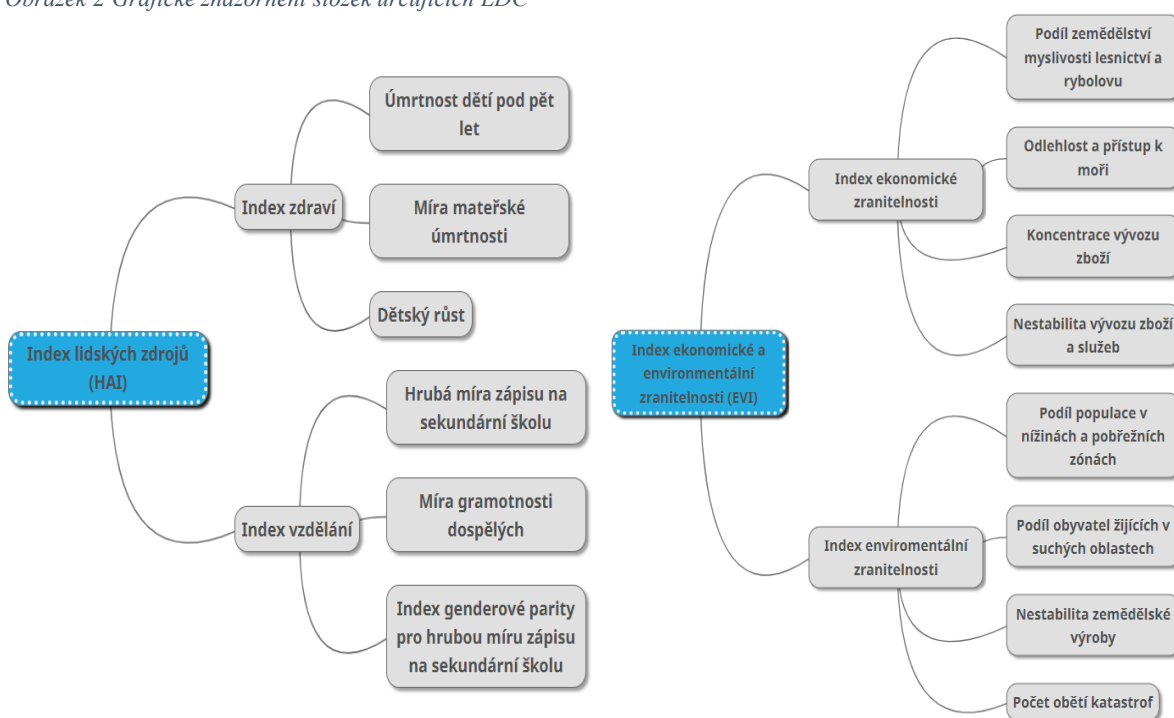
Obrázek 2 Grafické znázornění složek určujících LDC

Index lidských zdrojů (HAI)

Index zdraví

Úmrtnost dětí pod pět let

Míra mateřské úmrtnosti

Dětský růst

Index vzdělání

Hrubá míra zápisu na sekundární školu

Míra gramotnosti dospělých

Index genderové parity pro hrubou míru zápisu na sekundární školu

Index ekonomické a environmentální zranitelnosti (EVI)

Index ekonomické zranitelnosti

Podíl zemědělství myslivosti lesnictví a rybolovu

Odlehlost a přístup k moři

Koncentrace vývozu zboží

Nestabilita vývozu zboží a služeb

Index enviromentální zranitelnosti

Podíl populace v nížinách a pobřežních zónách

Podíl obyvatel žijících v suchých oblastech

Nestabilita zemědělské výroby

Počet obětí katastrof